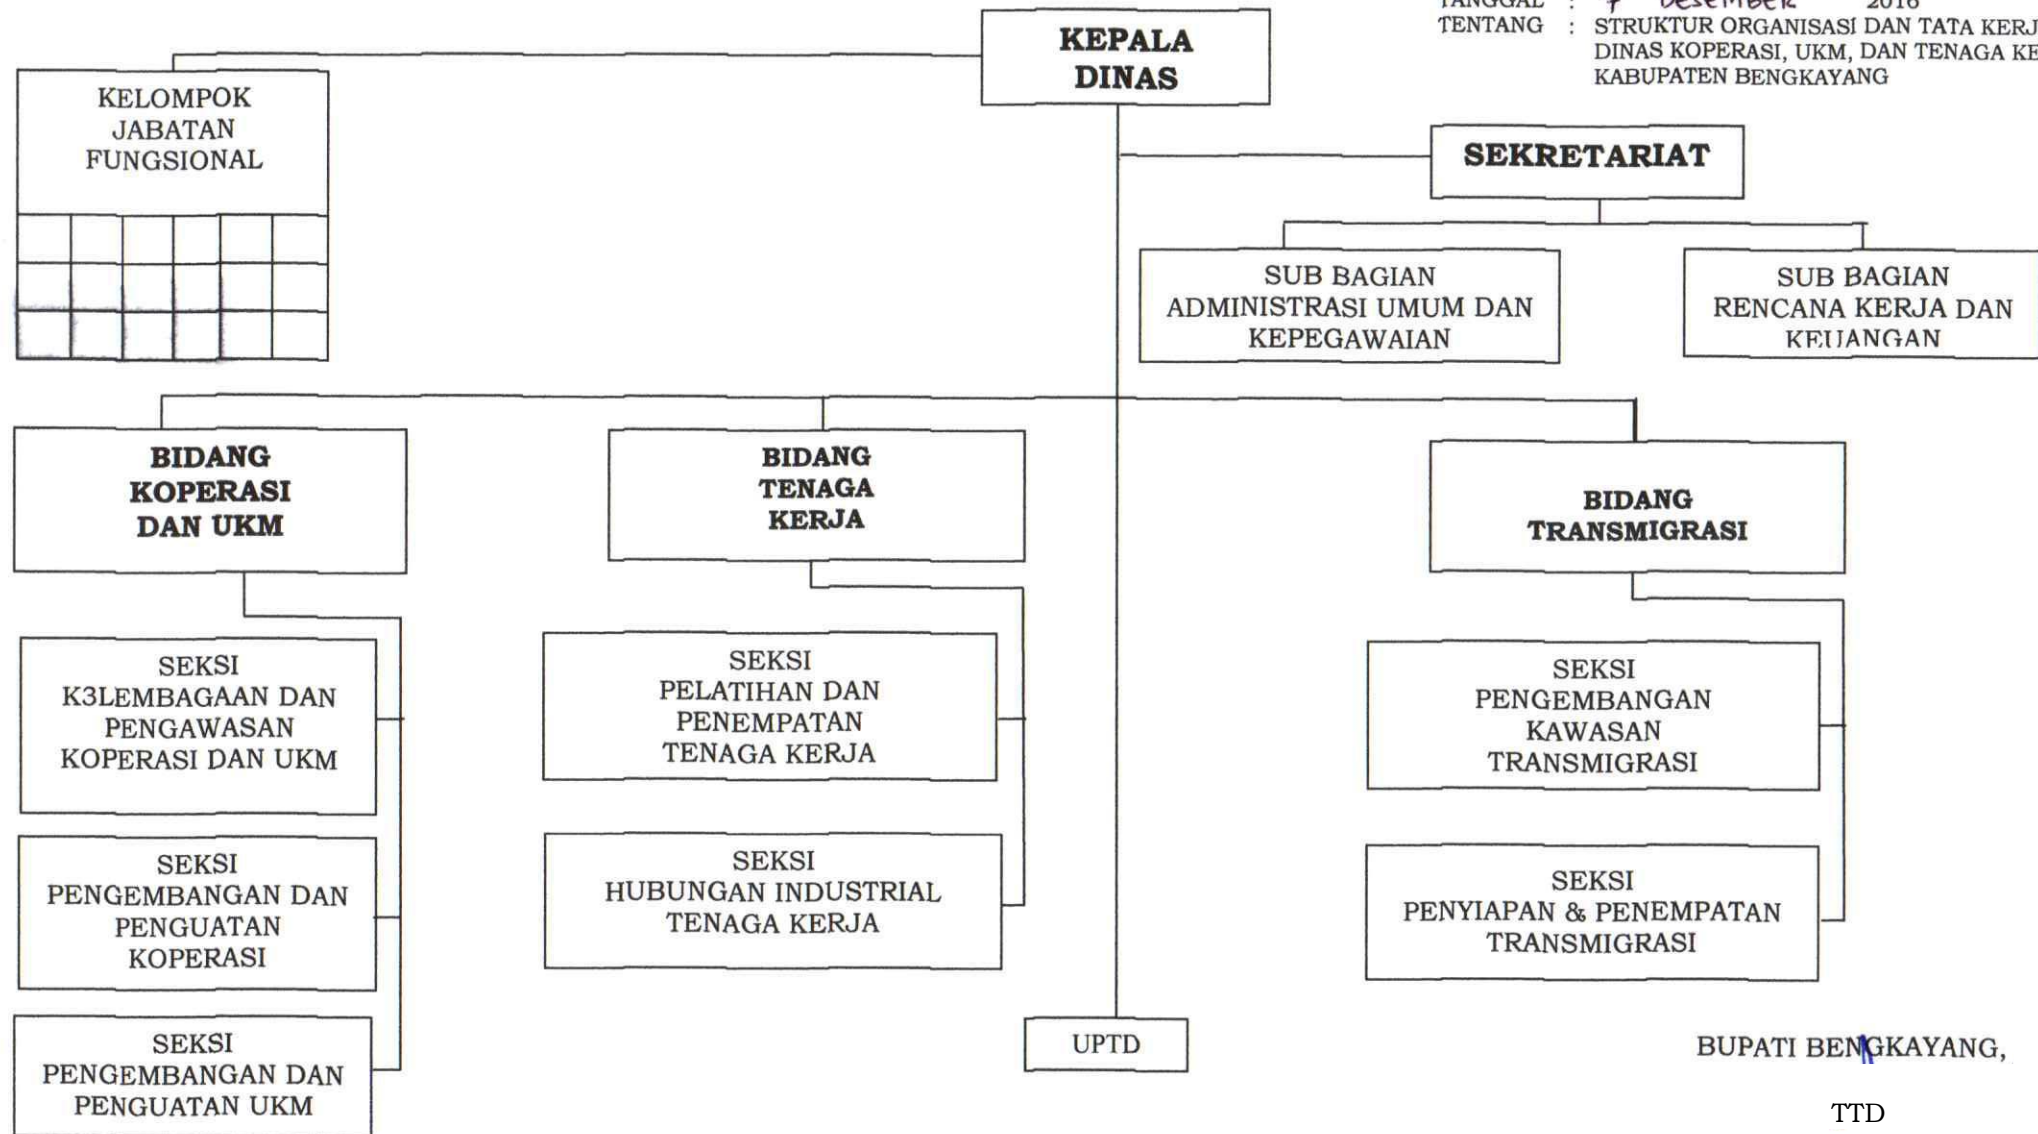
TANGGAL : 7 Desember 2016
TENTANG : STRUKTUR ORGANISASI DAN TATA KERJ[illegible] DINAS KOPERASI, UKM, DAN TENAGA KE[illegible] KABUPATEN BENGKAYANG

KEPALA DINAS

KELOMPOK JABATAN FUNGSIONAL

SEKRETARIAT

SUB BAGIAN ADMINISTRASI UMUM DAN KEPEGAWAIAN

SUB BAGIAN RENCANA KERJA DAN KEUANGAN

BIDANG KOPERASI DAN UKM

BIDANG TENAGA KERJA

BIDANG TRANSMIGRASI

SEKSI K3LEMBAGAAN DAN PENGAWASAN KOPERASI DAN UKM

SEKSI PENGEMBANGAN DAN PENGUATAN KOPERASI

SEKSI PENGEMBANGAN DAN PENGUATAN UKM

SEKSI PELATIHAN DAN PENEMPATAN TENAGA KERJA

SEKSI HUBUNGAN INDUSTRIAL TENAGA KERJA

SEKSI PENGEMBANGAN KAWASAN TRANSMIGRASI

SEKSI PENYIAPAN & PENEMPATAN TRANSMIGRASI

UPTD

BUPATI BENGKAYANG,

TTD